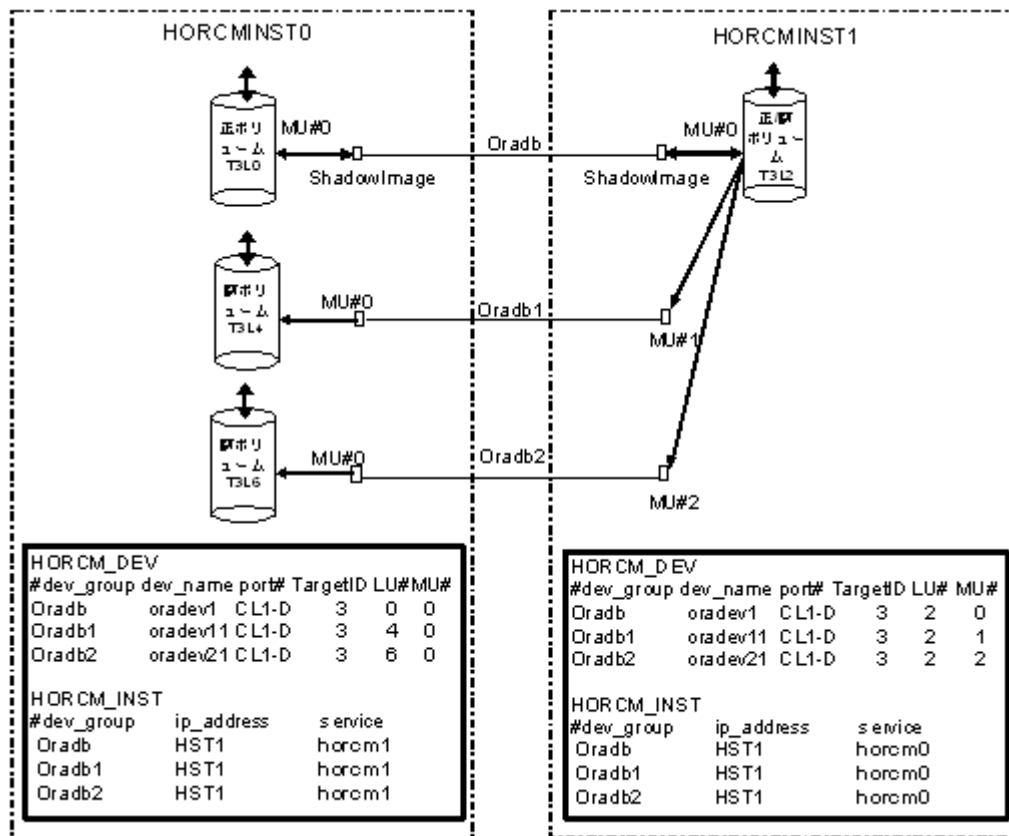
HORCMINST0

HORCMINST1

正ボリューム T3L0

MU#0

ShadowImage

Oradb

MU#0

ShadowImage

正/副ボリューム T3L2

副ボリューム T3L4

MU#0

Oradb1

MU#1

副ボリューム T3L6

MU#0

Oradb2

MU#2

HORCM_DEV

| #dev_group | dev_name | port# | TargetID | LU# | MU# |
|---|---|---|---|---|---|
| Oradb | oradev1 | CL1-D | 3 | 0 | 0 |
| Oradb1 | oradev11 | CL1-D | 3 | 4 | 0 |
| Oradb2 | oradev21 | CL1-D | 3 | 6 | 0 |

HORCM_INST

| #dev_group | ip_address | service |
|---|---|---|
| Oradb | HST1 | horcm1 |
| Oradb1 | HST1 | horcm1 |
| Oradb2 | HST1 | horcm1 |

HORCM_DEV

| #dev_group | dev_name | port# | TargetID | LU# | MU# |
|---|---|---|---|---|---|
| Oradb | oradev1 | CL1-D | 3 | 2 | 0 |
| Oradb1 | oradev11 | CL1-D | 3 | 2 | 1 |
| Oradb2 | oradev21 | CL1-D | 3 | 2 | 2 |

HORCM_INST

| #dev_group | ip_address | service |
|---|---|---|
| Oradb | HST1 | horcm0 |
| Oradb1 | HST1 | horcm0 |
| Oradb2 | HST1 | horcm0 |